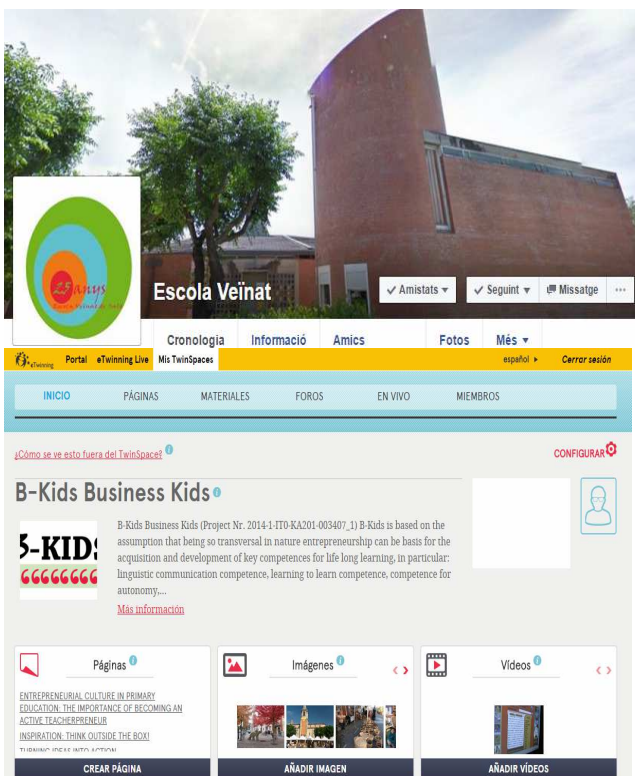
25 anys
Escola Veïnat

Escola Veïnat

Amistats ▾ Seguint ▾ Missatge ···

Cronologia Informació Amics Fotos Més ▾

eTwinning Portal eTwinning Live Mis TwinSpaces español ▸ Cerrar sesión

INICIO PÁGINAS MATERIALES FOROS EN VIVO MIEMBROS

¿Cómo se ve esto fuera del TwinSpace? CONFIGURAR

B-Kids Business Kids

B-KIDS

B-Kids Business Kids (Project Nr. 2014-1-IT0-KA201-003407_1) B-Kids is based on the assumption that being so transversal in nature entrepreneurship can be basis for the acquisition and development of key competences for life long learning, in particular: linguistic communication competence, learning to learn competence, competence for autonomy,...

Más información

Páginas

ENTREPRENEURIAL CULTURE IN PRIMARY EDUCATION: THE IMPORTANCE OF BECOMING AN ACTIVE TEACHERPRENEUR
INSPIRATION: THINK OUTSIDE THE BOX!
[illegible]

CREAR PÁGINA

Imágenes

AÑADIR IMAGEN

Vídeos

AÑADIR VÍDEOS